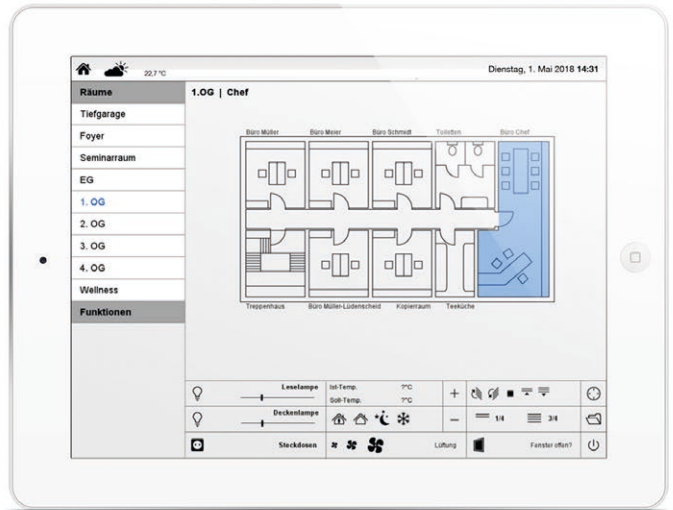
22,7 °C

Dienstag, 1. Mai 2018 **14:31**

Räume
Tiefgarage
Foyer
Seminarraum
EG
1. OG
2. OG
3. OG
4. OG
Wellness
Funktionen

1.OG | Chef

Büro Müller
Büro Meier
Büro Schmidt
Toiletten
Büro Chef

Treppenhaus
Büro Müller-Lüdenscheid
Kopierraum
Teeküche

Leselampe
Ist-Temp. 7°C
Soll-Temp. 7°C
Deckenlampe
Steckdosen
Lüftung
1/4
3/4
Fenster offen?